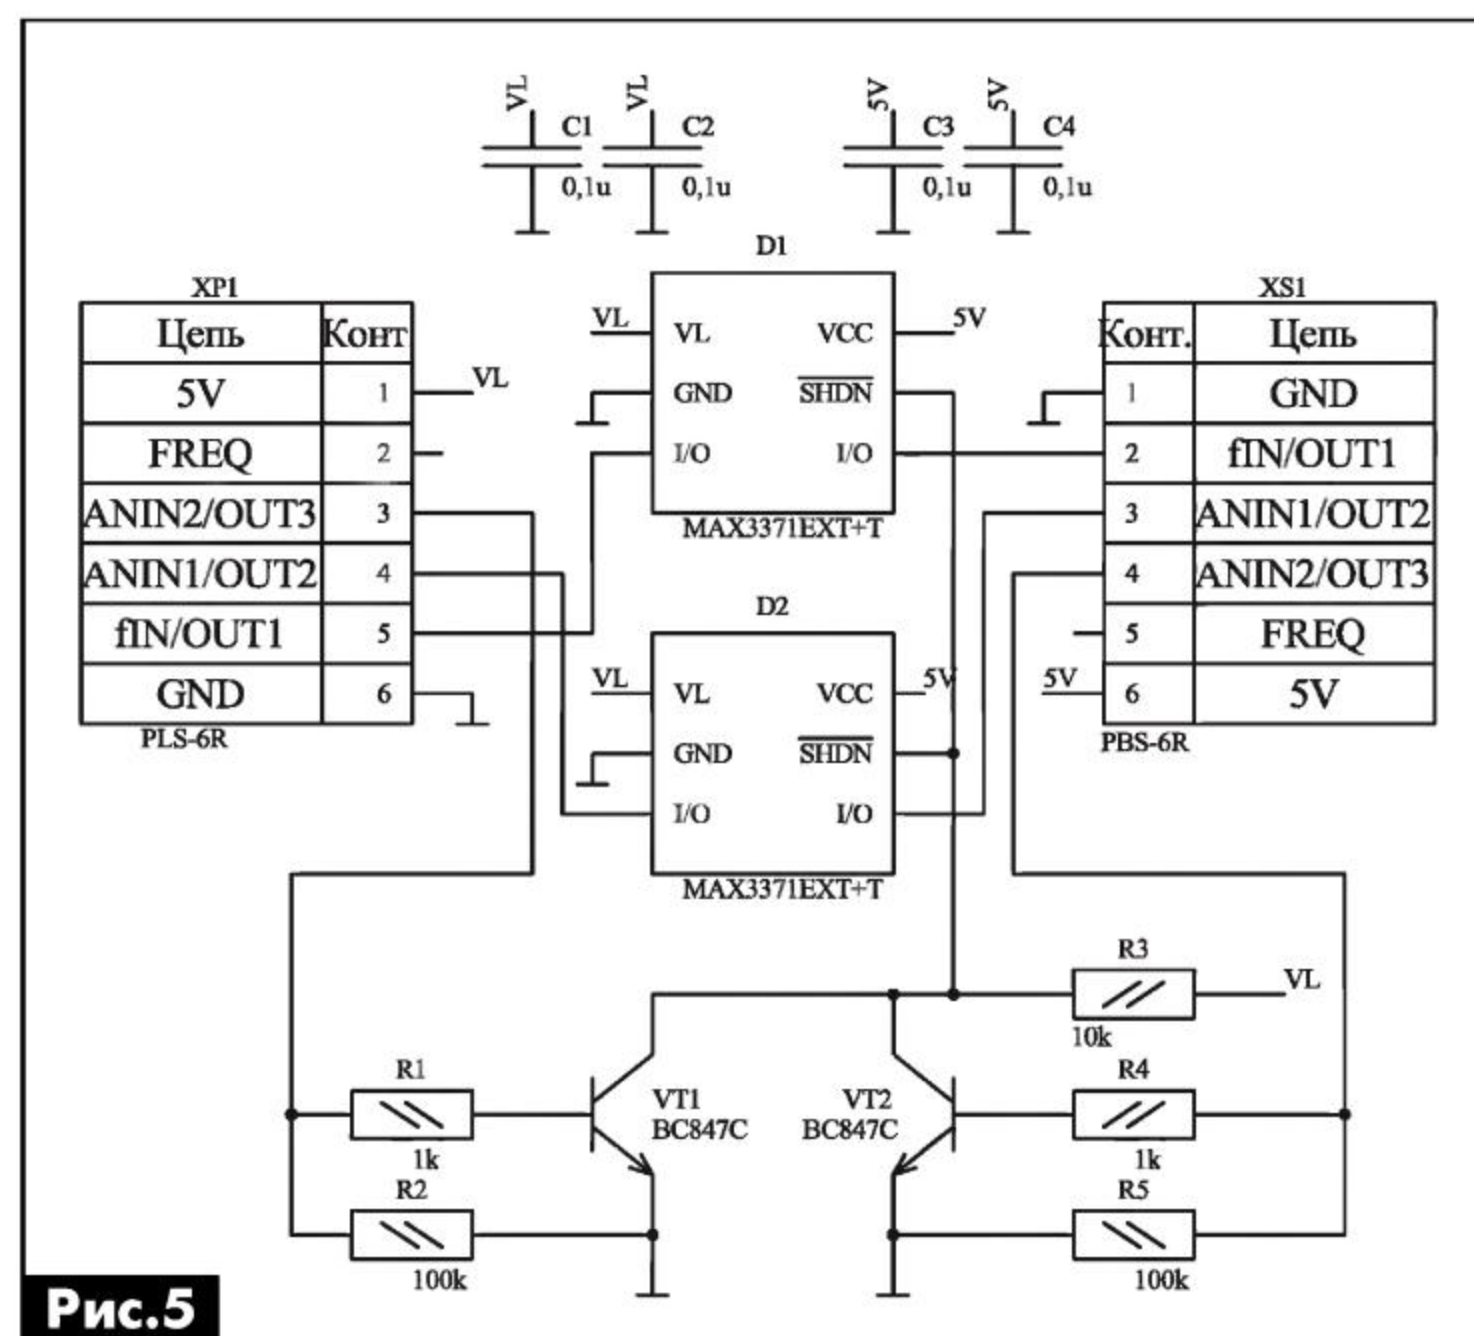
VL C1 0,1u
VL C2 0,1u
5V C3 0,1u
5V C4 0,1u

D1

XP1

| Цепь | Конт |
|---|---|
| 5V | 1 |
| FREQ | 2 |
| ANIN2/OUT3 | 3 |
| ANIN1/OUT2 | 4 |
| fIN/OUT1 | 5 |
| GND | 6 |

PLS-6R

VL

VL VL VCC 5V
GND $\overline{SHDN}$
I/O I/O
MAX3371EXT+T

D2

VL VL VCC 5V
GND $\overline{SHDN}$
I/O I/O
MAX3371EXT+T

XS1

| Конт. | Цепь |
|---|---|
| 1 | GND |
| 2 | fIN/OUT1 |
| 3 | ANIN1/OUT2 |
| 4 | ANIN2/OUT3 |
| 5 | FREQ |
| 6 | 5V |

PBS-6R

5V

R3 10k VL

R1 1k
R2 100k
VT1 BC847C
VT2 BC847C
R4 1k
R5 100k

Рис.5